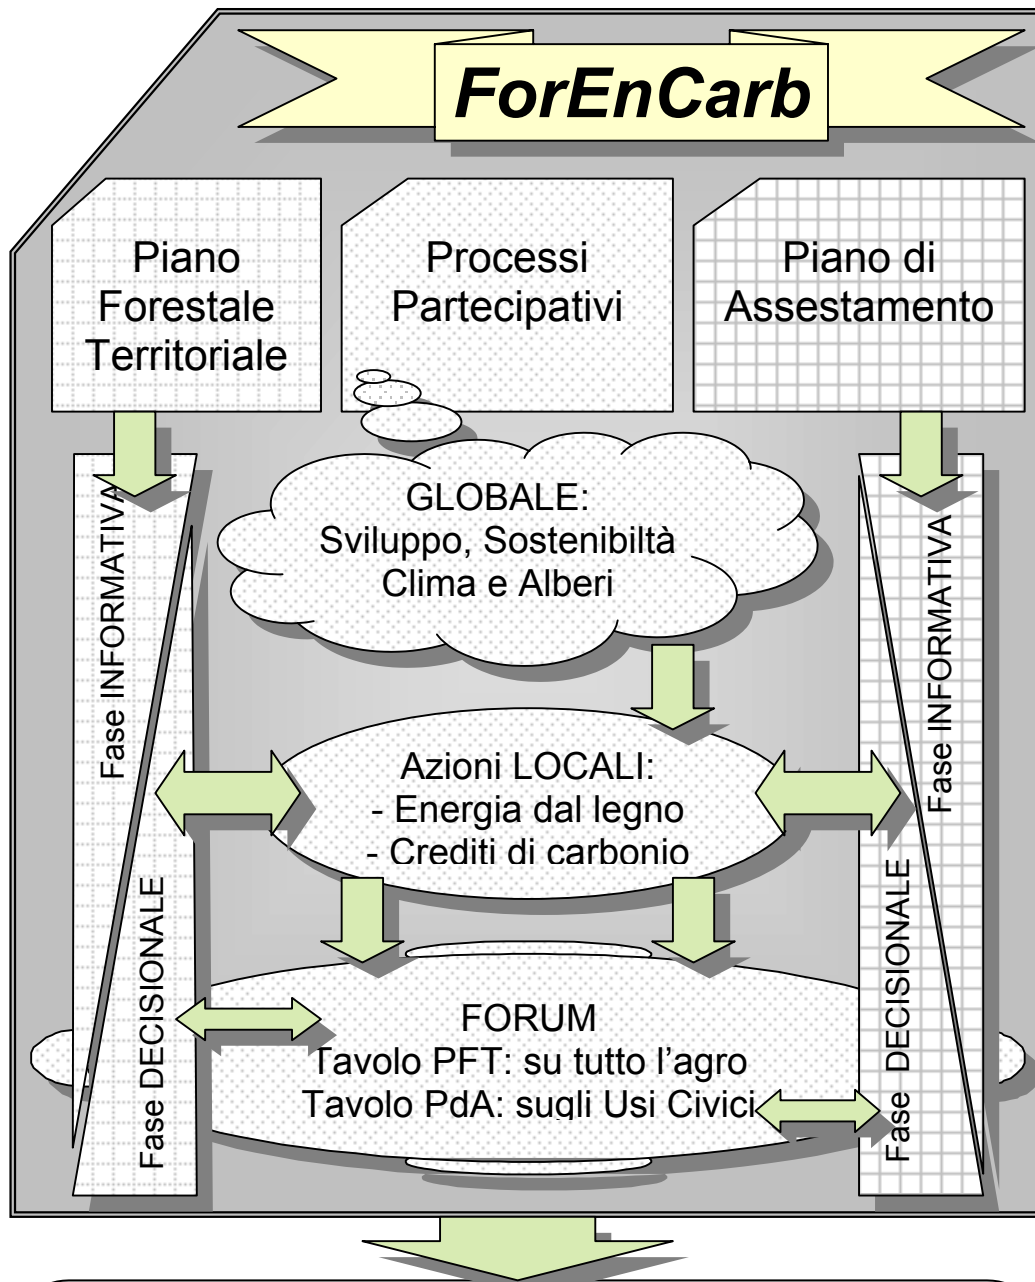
ForEnCarb

Piano Forestale Territoriale

Processi Partecipativi

Piano di Assestamento

Fase INFORMATIVA

Fase DECISIONALE

GLOBALE: Sviluppo, Sostenibiltà Clima e Alberi

Fase INFORMATIVA

Fase DECISIONALE

Azioni LOCALI:
- Energia dal legno
- Crediti di carbonio

FORUM
Tavolo PFT: su tutto l'agro
Tavolo PdA: sugli Usi Civici